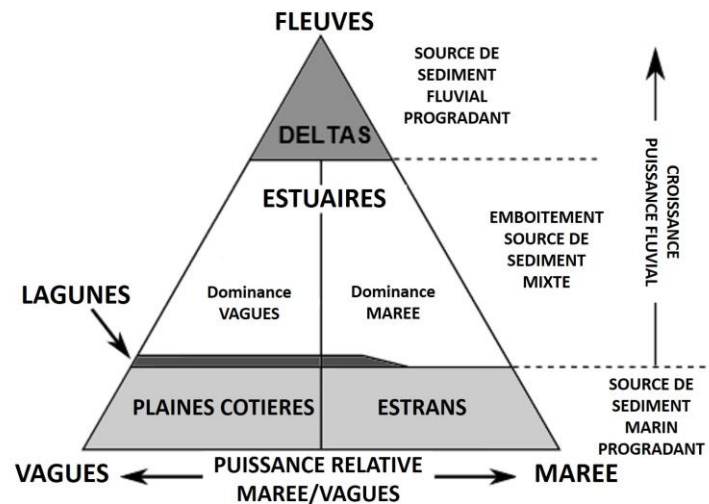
FLEUVES

SOURCE DE SEDIMENT FLUVIAL PROGRADANT

DELTAS

ESTUAIRES

EMBOITEMENT SOURCE DE SEDIMENT MIXTE

CROISSANCE PUISSANCE FLUVIAL

LAGUNES

Dominance VAGUES

Dominance MAREE

PLAINES COTIERES

ESTRANS

SOURCE DE SEDIMENT MARIN PROGRADANT

VAGUES

PUISSANCE RELATIVE MAREE/VAGUES

MAREE